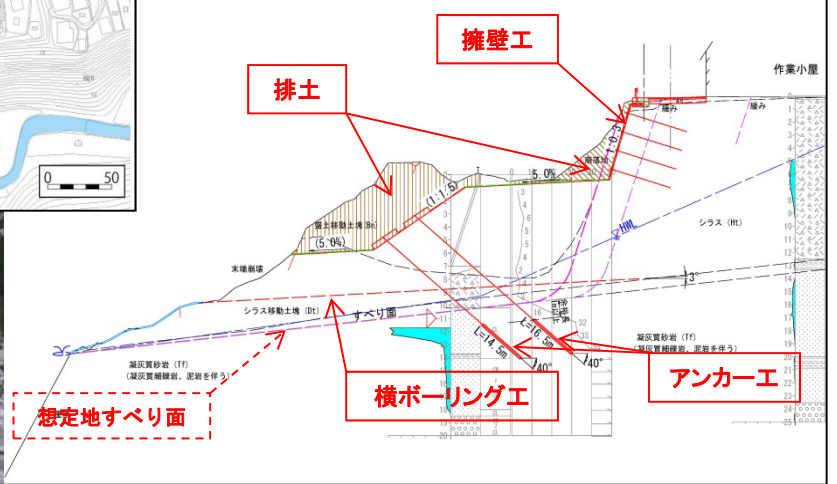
擁壁工

作業小屋

排土

緩み

緩み

1:0.3

5.0%

(1:1.5)

盛土移動土塊(Bn)

(5.0%)

シラス (Ht)

HWL

末端崩壊

3°

シラス移動土塊 (Dt)

すべり面

L=16.5m

L=14.5m

40°

40°

凝灰質砂岩 (Tf)
(凝灰質細礫岩、泥岩を伴う)

凝灰質砂岩 (Tf)
(凝灰質細礫岩、泥岩を伴う)

アンカー工

横ボーリング工

想定地すべり面

0

50